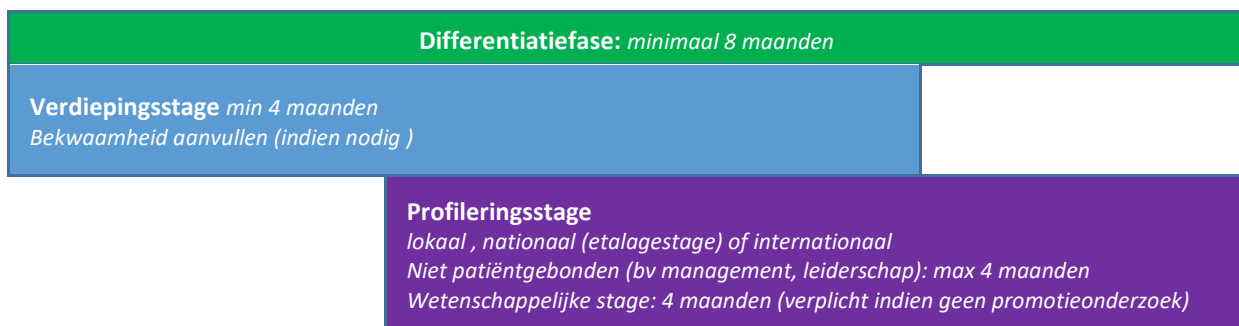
**Differentiatiefase:** *minimaal 8 maanden*

**Verdiepingsstage** *min 4 maanden*
*Bekwaamheid aanvullen (indien nodig )*

**Profileringsstage**
*lokaal , nationaal (etalagestage) of internationaal*
*Niet patiëntgebonden (bv management, leiderschap): max 4 maanden*
*Wetenschappelijke stage: 4 maanden (verplicht indien geen promotieonderzoek)*